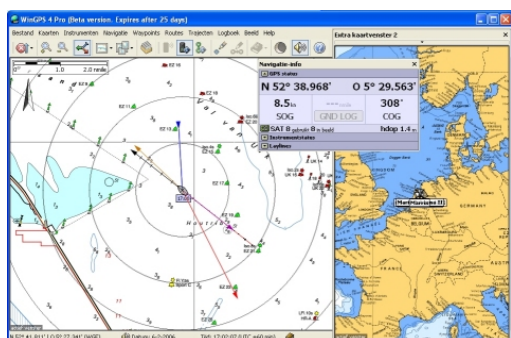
WinGPS 4 Pro (Beta version. Expires after 25 days)

Bestand Kaarten Instrumenten Navigatie Waypoints Routes Trajecten Logboek Beeld Help

Extra kaartvenster 2

0° 1.0 2.0 nmile

Navigatie-info

GPS status

N 52° 38.968'

O 5° 29.563'

8.5kn

SOG

GND LOG

308°

COG

SAT 8

hdop 1.4

Instrumentstatus

Laylines

Houtrib

Martinstjalm II

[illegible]

N 52° 41.911' O 5° 27.344' (WGS)

Datum: 6-7-2006

Tijd: 17:02:07 UTC